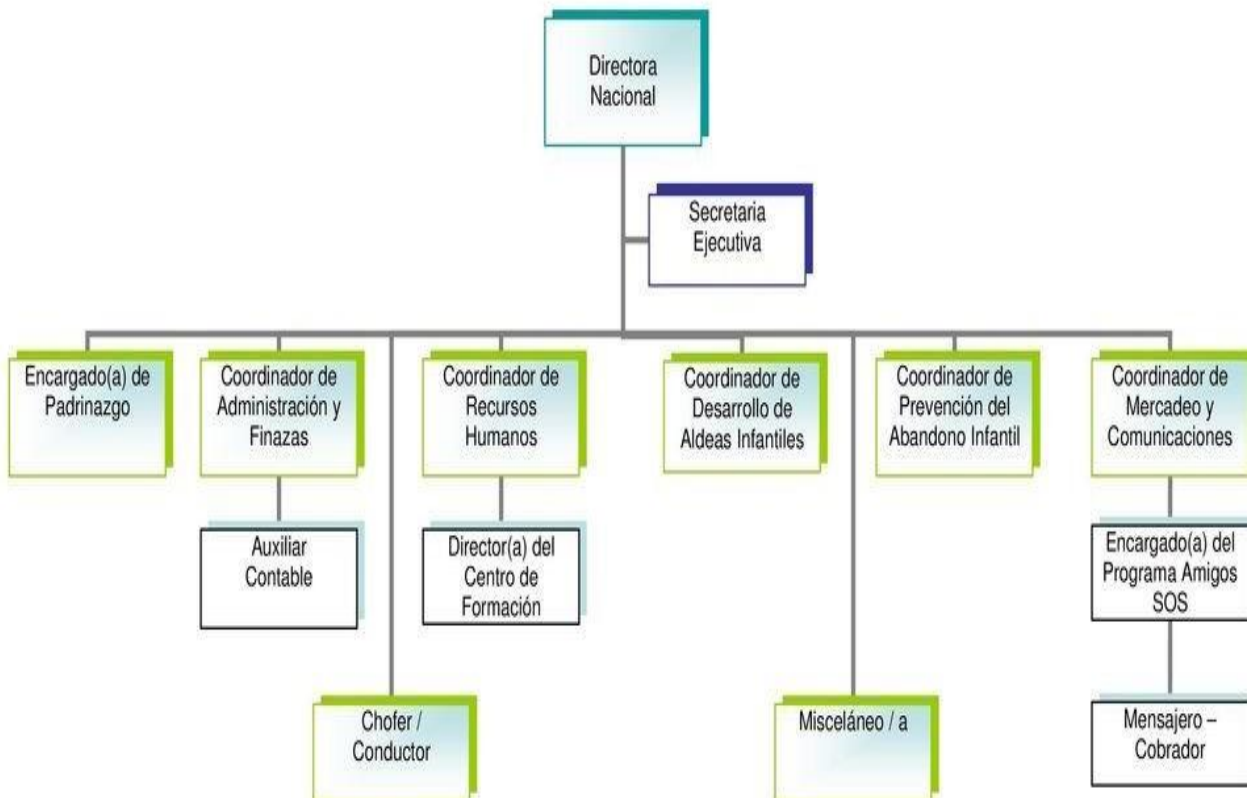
Directora Nacional

Secretaria Ejecutiva

Encargado(a) de Padrinazgo

Coordinador de Administración y Finazas

Coordinador de Recursos Humanos

Coordinador de Desarrollo de Aldeas Infantiles

Coordinador de Prevención del Abandono Infantil

Coordinador de Mercadeo y Comunicaciones

Auxiliar Contable

Director(a) del Centro de Formación

Encargado(a) del Programa Amigos SOS

Chofer / Conductor

Misceláneo / a

Mensajero – Cobrador